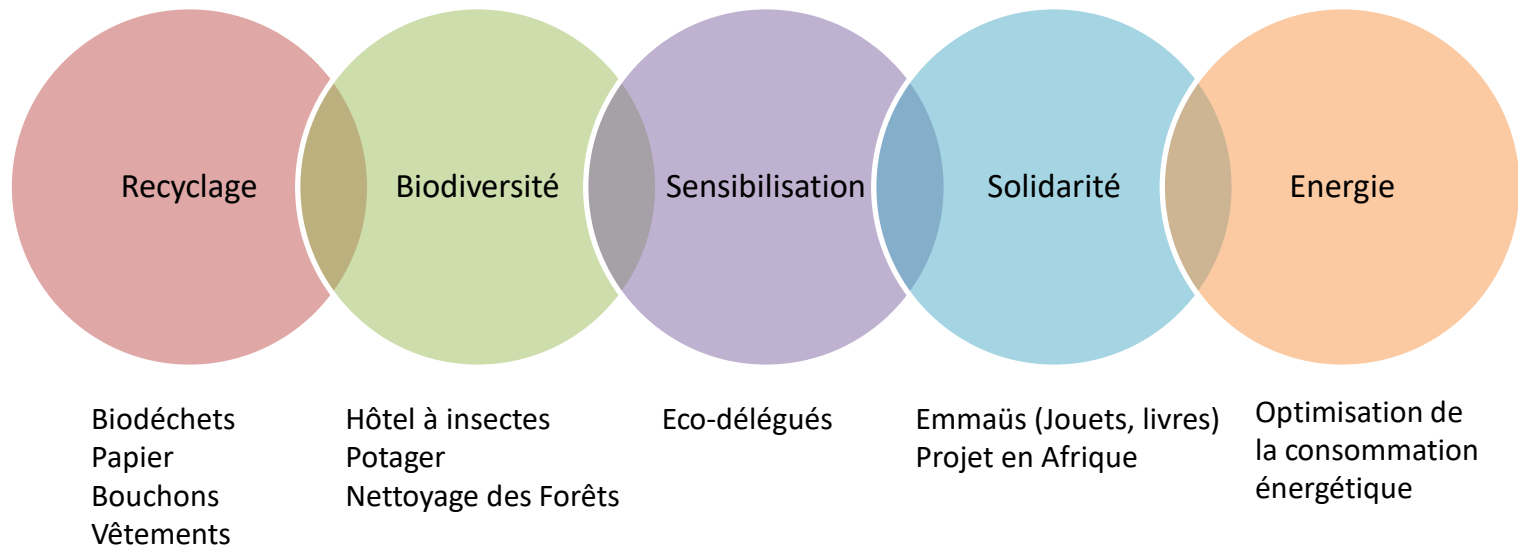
Recyclage

Biodiversité

Sensibilisation

Solidarité

Energie

Biodéchets
Papier
Bouchons
Vêtements

Hôtel à insectes
Potager
Nettoyage des Forêts

Eco-délégués

Emmaüs (Jouets, livres)
Projet en Afrique

Optimisation de la consommation énergétique